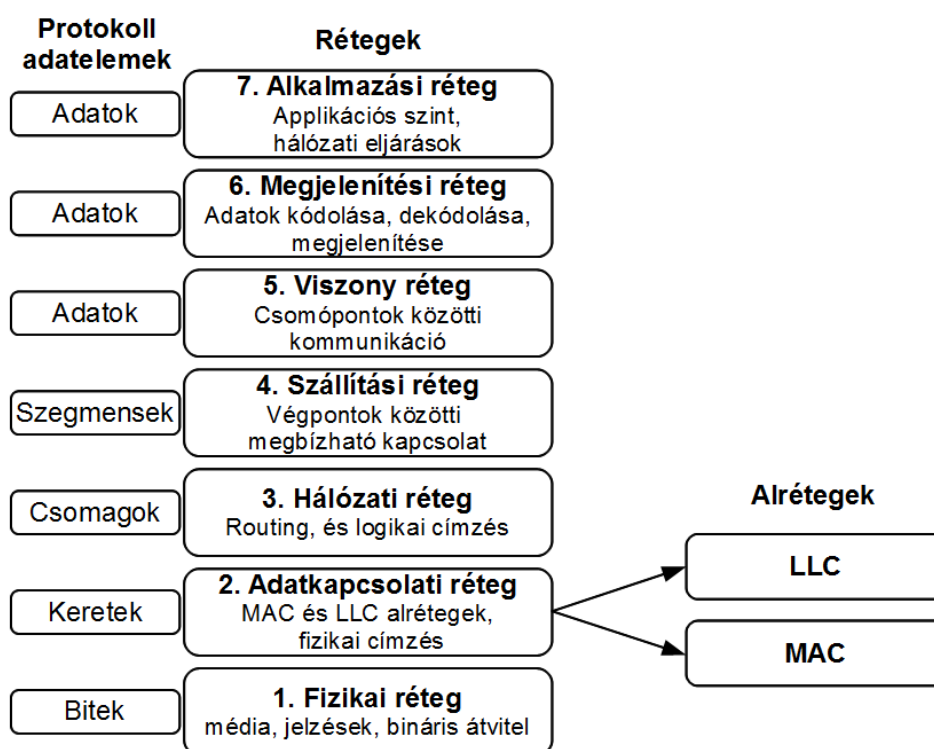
Protokoll adatelemek

Rétegek

Adatok

7. Alkalmazási réteg
Applikációs szint, hálózati eljárások

Adatok

6. Megjelenítési réteg
Adatok kódolása, dekódolása, megjelenítése

Adatok

5. Viszony réteg
Csomópontok közötti kommunikáció

Szegmensek

4. Szállítási réteg
Végpontok közötti megbízható kapcsolat

Csomagok

3. Hálózati réteg
Routing, és logikai címzés

Alrétegek

Keretek

2. Adatkapcsolati réteg
MAC és LLC alrétegek, fizikai címzés

LLC

MAC

Bitek

1. Fizikai réteg
média, jelzések, bináris átvitel